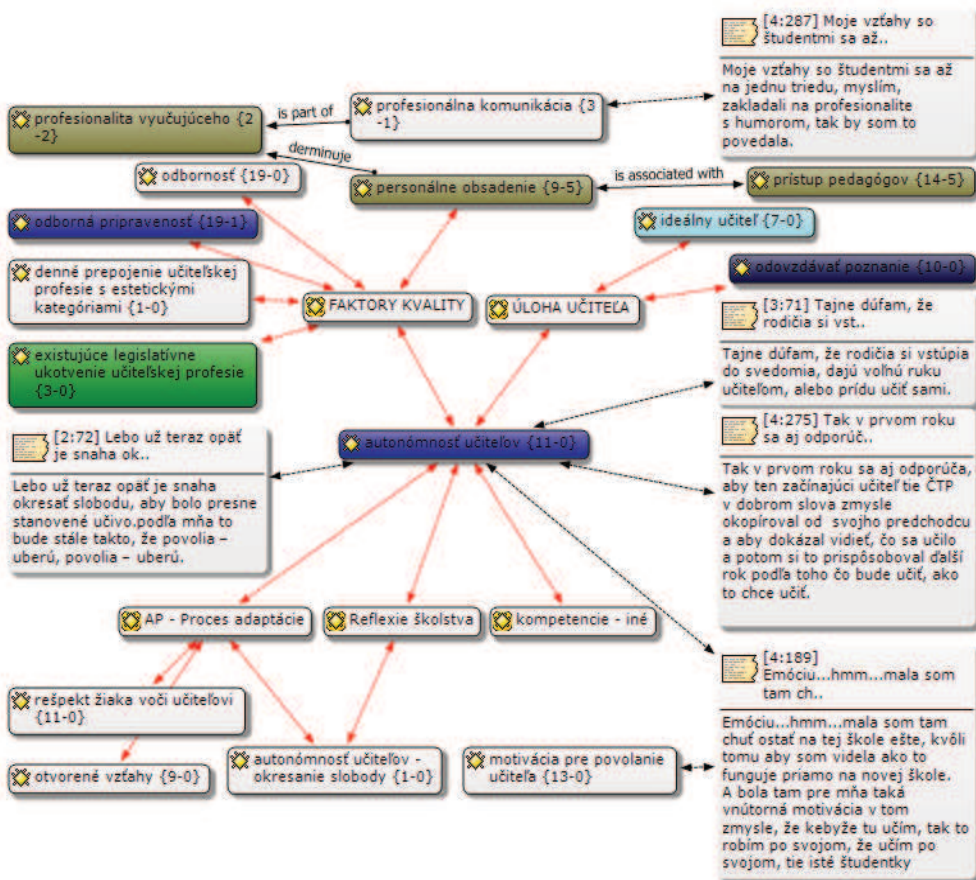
[4:287] Moje vzťahy so študentmi sa až..

Moje vzťahy so študentmi sa až na jednu triedu, myslím, zakladali na profesionalite s humorom, tak by som to povedala.

profesionalita vyučujúceho {2-2}

is part of

profesionálna komunikácia {3-1}

derminuje

odbornosť {19-0}

personálne obsadenie {9-5}

is associated with

prístup pedagógov {14-5}

odborná pripravenosť {19-1}

ideálny učiteľ {7-0}

denné prepojenie učiteľskej profesie s estetickými kategóriami {1-0}

odovzdávať poznanie {10-0}

FAKTORY KVALITY

ÚLOHA UČITEĽA

[3:71] Tajne dúfam, že rodičia si vst..

existujúce legislatívne ukotvenie učiteľskej profesie {3-0}

Tajne dúfam, že rodičia si vstúpia do svedomia, dajú voľnú ruku učiteľom, alebo prídu učiť sami.

[2:72] Lebo už teraz opäť je snaha ok..

autonómnosť učiteľov {11-0}

[4:275] Tak v prvom roku sa aj odporúč..

Lebo už teraz opäť je snaha okresať slobodu, aby bolo presne stanovené učivo.podľa mňa to bude stále takto, že povolia – uberú, povolia – uberú.

Tak v prvom roku sa aj odporúča, aby ten začínajúci učiteľ tie ČTP v dobrom slova zmysle okopíroval od svojho predchodcu a aby dokázal vidieť, čo sa učilo a potom si to prispôsoboval ďalší rok podľa toho čo bude učiť, ako to chce učiť.

AP - Proces adaptácie

Reflexie školstva

kompetencie - iné

[4:189] Emóciu...hmm...mala som tam ch..

rešpekt žiaka voči učiteľovi {11-0}

Emóciu...hmm...mala som tam chuť ostať na tej škole ešte, kvôli tomu aby som videla ako to funguje priamo na novej škole. A bola tam pre mňa taká vnútorná motivácia v tom zmysle, že kebyže tu učím, tak to robím po svojom, že učím po svojom, tie isté študentky

otvorené vzťahy {9-0}

autonómnosť učiteľov - okresanie slobody {1-0}

motivácia pre povolanie učiteľa {13-0}